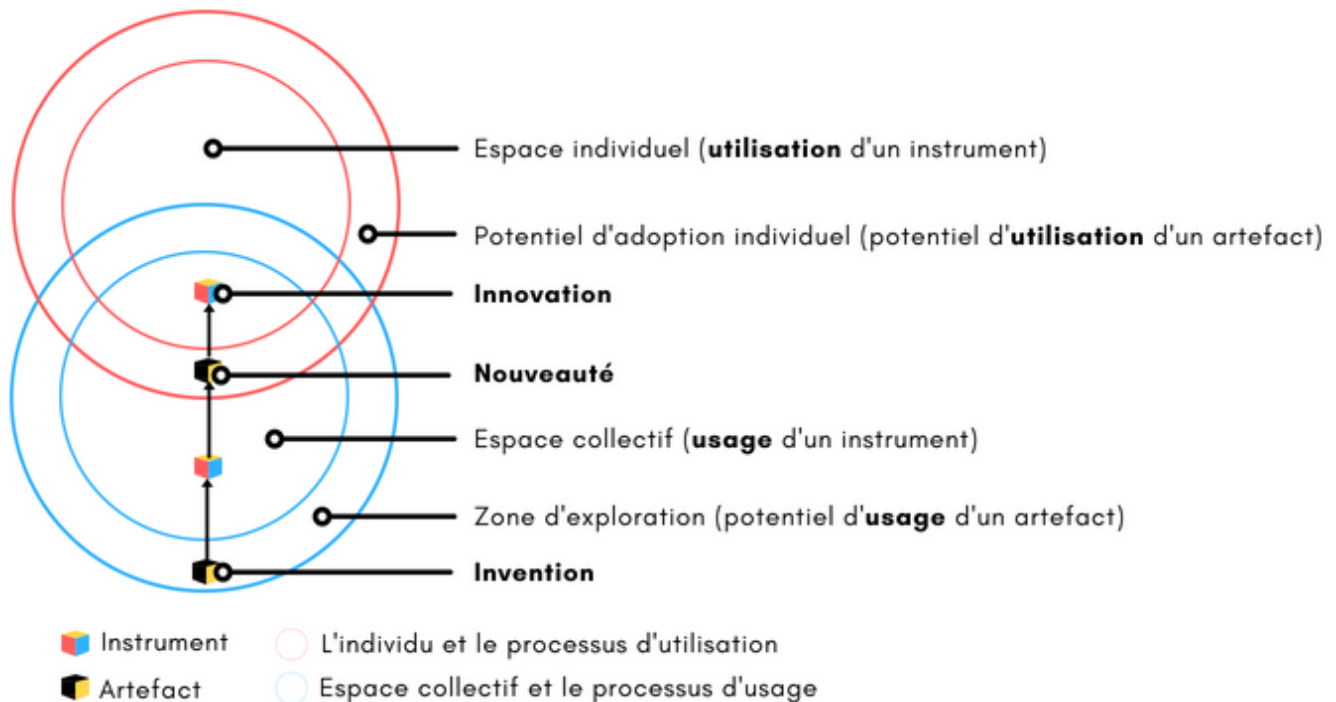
Espace individuel (**utilisation** d'un instrument)

Potentiel d'adoption individuel (potentiel d'**utilisation** d'un artefact)

**Innovation**

**Nouveauté**

Espace collectif (**usage** d'un instrument)

Zone d'exploration (potentiel d'**usage** d'un artefact)

**Invention**

Instrument

Artefact

L'individu et le processus d'utilisation

Espace collectif et le processus d'usage